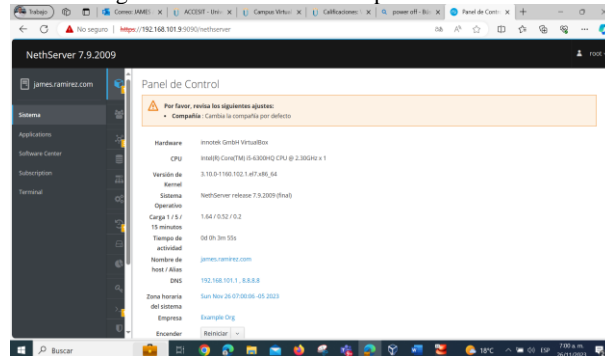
Trabajo | Correo: JAMES | ACCESIT - Uni | Campus Virtual | Calificaciones | power off - Bú | Panel de Contr

No seguro | https://192.168.101.9:9090/nethserver

NethServer 7.9.2009

root

james.ramirez.com

Sistema

Applications

Software Center

Subscription

Terminal

Panel de Control

Por favor, revisa los siguientes ajustes:
• Compañía: Cambia la compañía por defecto

| | |
|---|---|
| Hardware | innotek GmbH VirtualBox |
| CPU | Intel(R) Core(TM) i5-6300HQ CPU @ 2.30GHz x 1 |
| Versión de Kernel | 3.10.0-1160.102.1.el7.x86_64 |
| Sistema Operativo | NethServer release 7.9.2009 (final) |
| Carga 1 / 5 / 15 minutos | 1.64 / 0.52 / 0.2 |
| Tiempo de actividad | 0d 0h 3m 55s |
| Nombre de host / Alias | james.ramirez.com |
| DNS | 192.168.101.1 , 8.8.8.8 |
| Zona horaria del sistema | Sun Nov 26 07:00:06 -05 2023 |
| Empresa | Example Org |
| Encender | Reiniciar |

Buscar

18°C ESP 7:00 a. m. 26/11/2023